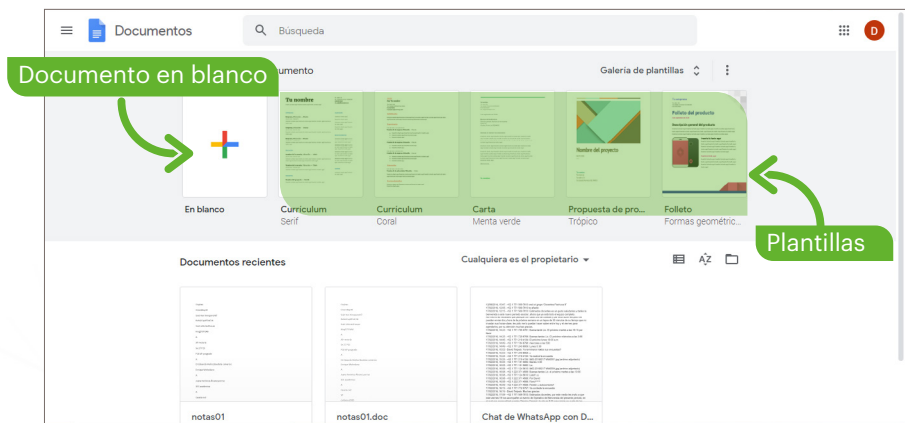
Documentos

Búsqueda

D

Documento en blanco

umento

Galería de plantillas

Tu nombre

Nombre del proyecto

Folleto del producto

En blanco

Currículum
Serif

Currículum
Coral

Carta
Menta verde

Propuesta de pro...
Trópico

Folleto
Formas geométric...

Plantillas

Documentos recientes

Cualquiera es el propietario

notas01

notas01.doc

Chat de WhatsApp con D...